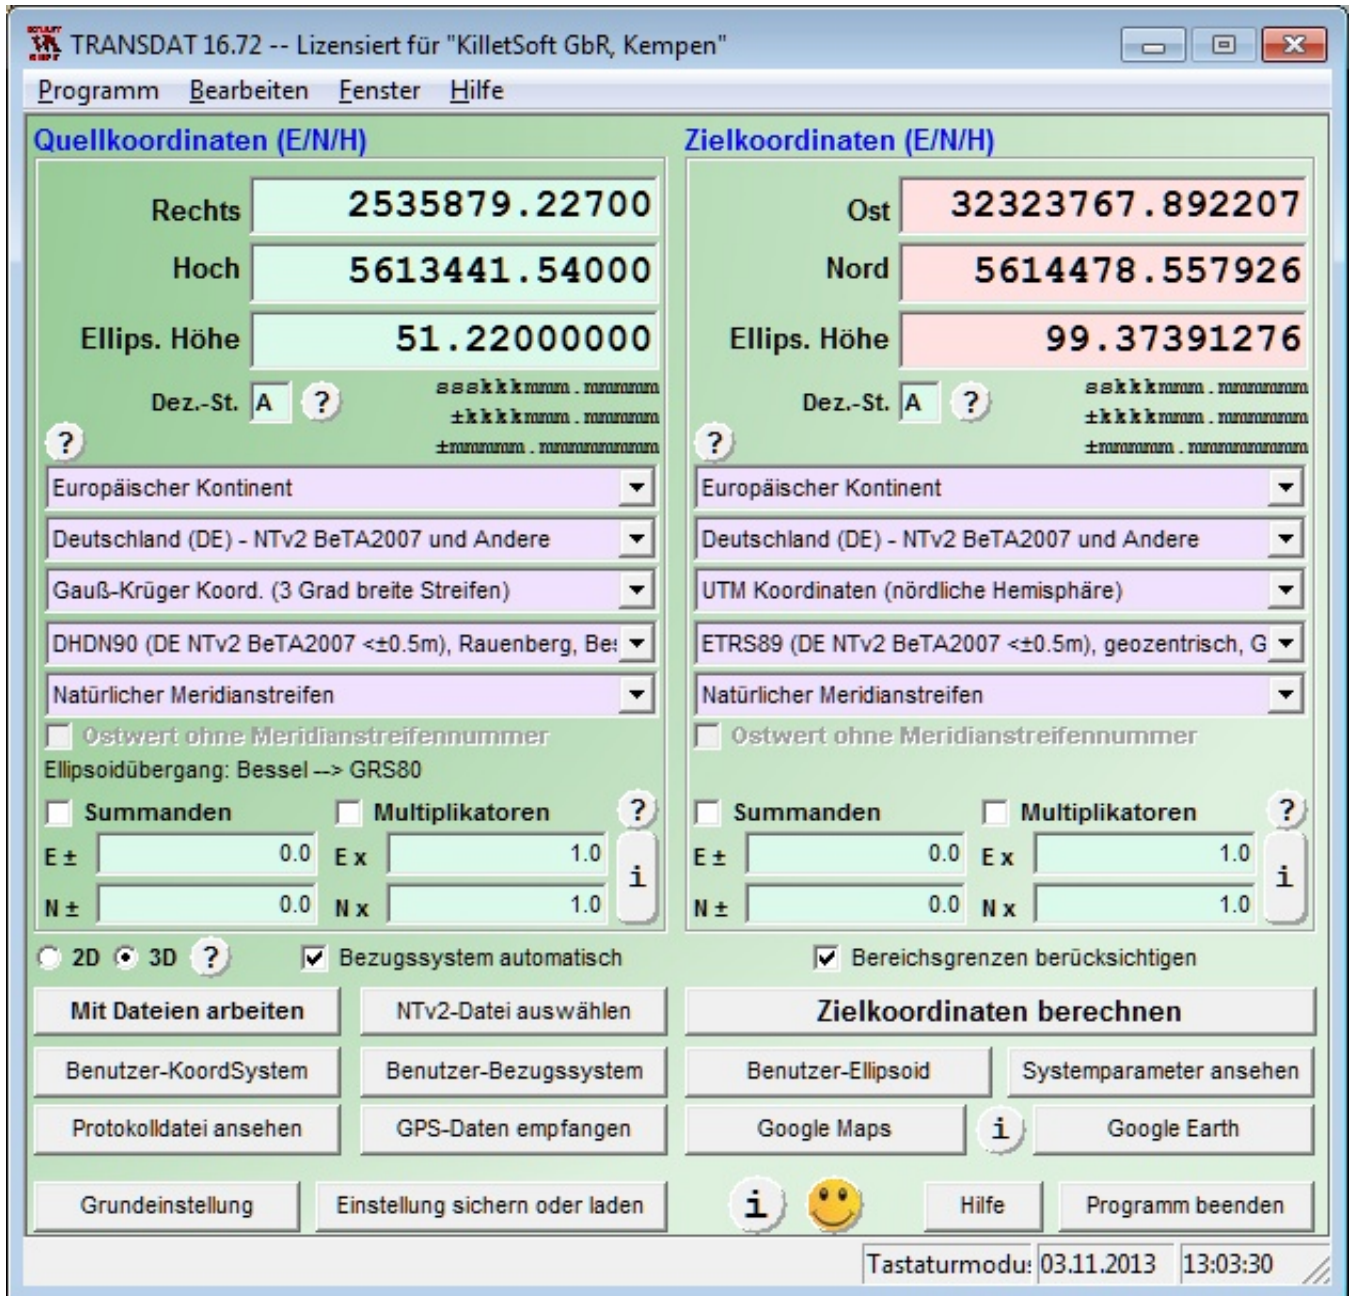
TRANSDAT 16.72 -- Lizensiert für "KilletSoft GbR, Kempen"

Programm Bearbeiten Fenster Hilfe

Quellkoordinaten (E/N/H)

Rechts 2535879.22700
Hoch 5613441.54000
Ellips. Höhe 51.22000000

Dez.-St. A ?
sskkkmmm.mmmm
±kkkkmmm.mmmm
±mmmmm.mmmmmmm
?

Europäischer Kontinent
Deutschland (DE) - NTv2 BeTA2007 und Andere
Gauß-Krüger Koord. (3 Grad breite Streifen)
DHDN90 (DE NTv2 BeTA2007 <±0.5m), Rauenberg, Be:
Natürlicher Meridianstreifen
Ostwert ohne Meridianstreifennummer
Ellipsoidübergang: Bessel --> GRS80

Summanden Multiplikatoren ?
E ± 0.0 E x 1.0 i
N ± 0.0 N x 1.0

Zielkoordinaten (E/N/H)

Ost 32323767.892207
Nord 5614478.557926
Ellips. Höhe 99.37391276

Dez.-St. A ?
sskkkmmm.mmmmm
±kkkkmmm.mmmmm
±mmmmm.mmmmmmmm
?

Europäischer Kontinent
Deutschland (DE) - NTv2 BeTA2007 und Andere
UTM Koordinaten (nördliche Hemisphäre)
ETRS89 (DE NTv2 BeTA2007 <±0.5m), geozentrisch, G
Natürlicher Meridianstreifen
Ostwert ohne Meridianstreifennummer

Summanden Multiplikatoren ?
E ± 0.0 E x 1.0 i
N ± 0.0 N x 1.0

2D 3D ? Bezugssystem automatisch Bereichsgrenzen berücksichtigen

Mit Dateien arbeiten NTv2-Datei auswählen Zielkoordinaten berechnen
Benutzer-KoordSystem Benutzer-Bezugssystem Benutzer-Ellipsoid Systemparameter ansehen
Protokolldatei ansehen GPS-Daten empfangen Google Maps i Google Earth
Grundeinstellung Einstellung sichern oder laden i Hilfe Programm beenden

Tastaturmodu: 03.11.2013 13:03:30